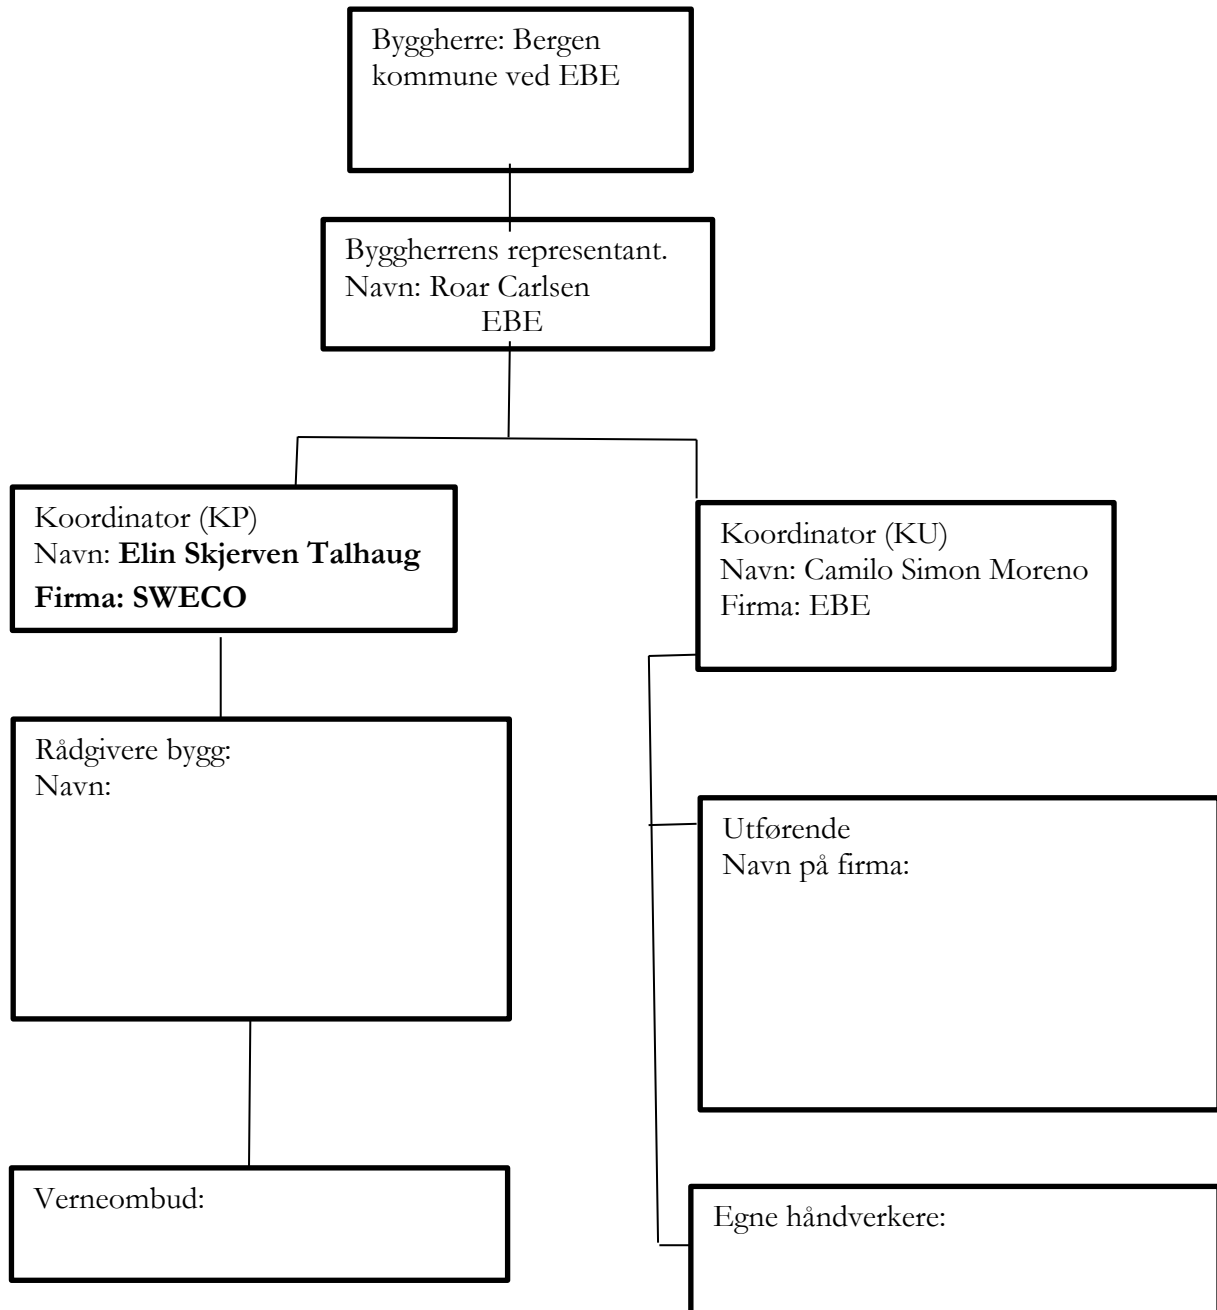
Byggherre: Bergen kommune ved EBE

Byggherrens representant.
Navn: Roar Carlsen
EBE

Koordinator (KP)
Navn: **Elin Skjerven Talhaug**
**Firma: SWECO**

Koordinator (KU)
Navn: Camilo Simon Moreno
Firma: EBE

Rådgivere bygg:
Navn:

Utførende
Navn på firma:

Verneombud:

Egne håndverkere: